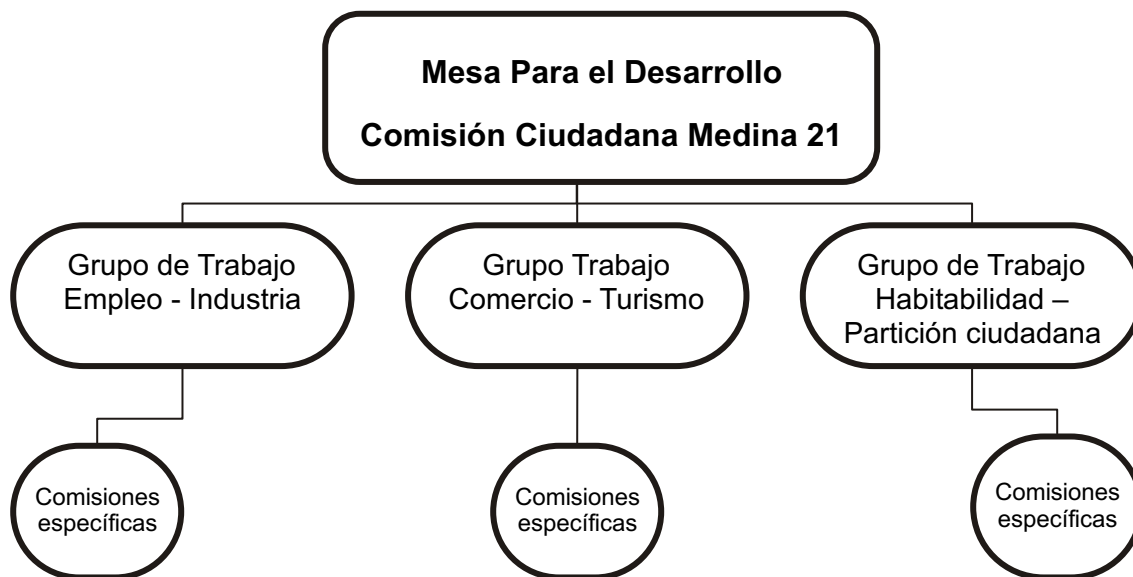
Mesa Para el Desarrollo

Comisión Ciudadana Medina 21

Grupo de Trabajo Empleo - Industria

Grupo Trabajo Comercio - Turismo

Grupo de Trabajo Habitabilidad – Partición ciudadana

Comisiones específicas

Comisiones específicas

Comisiones específicas